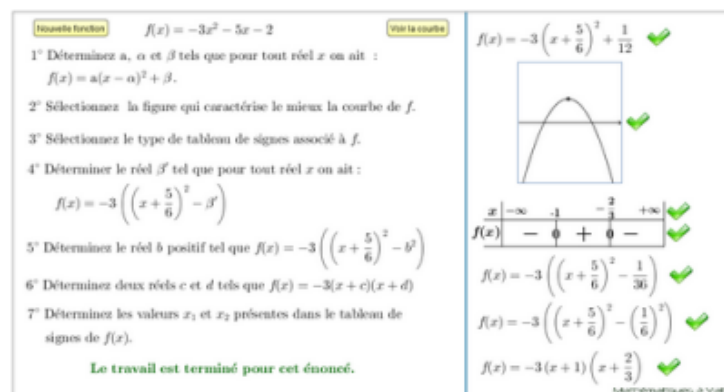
Nouvelle fonction $f(x) = -3x^2 - 5x - 2$ Voir la courbe

1° Déterminez a, $\alpha$ et $\beta$ tels que pour tout réel $x$ on ait : $f(x) = a(x-\alpha)^2 + \beta$.

2° Sélectionnez la figure qui caractérise le mieux la courbe de $f$.

3° Sélectionnez le type de tableau de signes associé à $f$.

4° Déterminer le réel $\beta'$ tel que pour tout réel $x$ on ait : $f(x) = -3\left(\left(x+\frac{5}{6}\right)^2 - \beta'\right)$

5° Déterminez le réel $b$ positif tel que $f(x) = -3\left(\left(x+\frac{5}{6}\right)^2 - b^2\right)$

6° Déterminez deux réels $c$ et $d$ tels que $f(x) = -3(x+c)(x+d)$

7° Déterminez les valeurs $x_1$ et $x_2$ présentes dans le tableau de signes de $f(x)$.

Le travail est terminé pour cet énoncé.

$f(x) = -3\left(x+\frac{5}{6}\right)^2 + \frac{1}{12}$

| $x$ | $-\infty$ | | -1 | | $-\frac{2}{3}$ | | $+\infty$ |
|---|---|---|---|---|---|---|---|
| $f(x)$ | | $-$ | 0 | $+$ | 0 | $-$ | |

$f(x) = -3\left(\left(x+\frac{5}{6}\right)^2 - \frac{1}{36}\right)$

$f(x) = -3\left(\left(x+\frac{5}{6}\right)^2 - \left(\frac{1}{6}\right)^2\right)$

$f(x) = -3(x+1)\left(x+\frac{2}{3}\right)$

Mathématiques.ovh